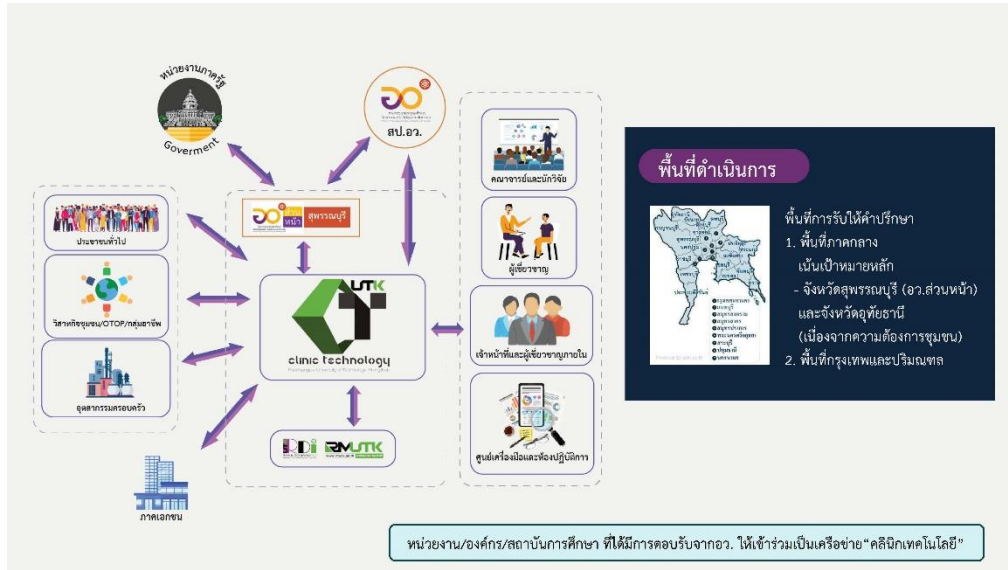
หน่วยงานภาครัฐ

Goverment

สป.อว.

ประชาชนทั่วไป

วิสาหกิจชุมชน/OTOP/กลุ่มอาชีพ

อุตสาหกรรมครอบครัว

ภาคเอกชน

สุพรรณบุรี

RMUTK

clinic technology

RMUTK

คณาจารย์และนักวิจัย

ผู้เชี่ยวชาญ

เจ้าหน้าที่และผู้เชี่ยวชาญภายใน

ศูนย์เครื่องมือและห้องปฏิบัติการ

พื้นที่ดำเนินการ

พื้นที่การรับให้คำปรึกษา
1. พื้นที่ภาคกลาง เน้นเป้าหมายหลัก
- จังหวัดสุพรรณบุรี (อว.ส่วนหน้า) และจังหวัดอุทัยธานี (เนื่องจากความต้องการชุมชน)
2. พื้นที่กรุงเทพและปริมณฑล

หน่วยงาน/องค์กร/สถาบันการศึกษา ที่ได้มีการตอบรับจากอว. ให้เข้าร่วมเป็นเครือข่าย "คลินิกเทคโนโลยี"